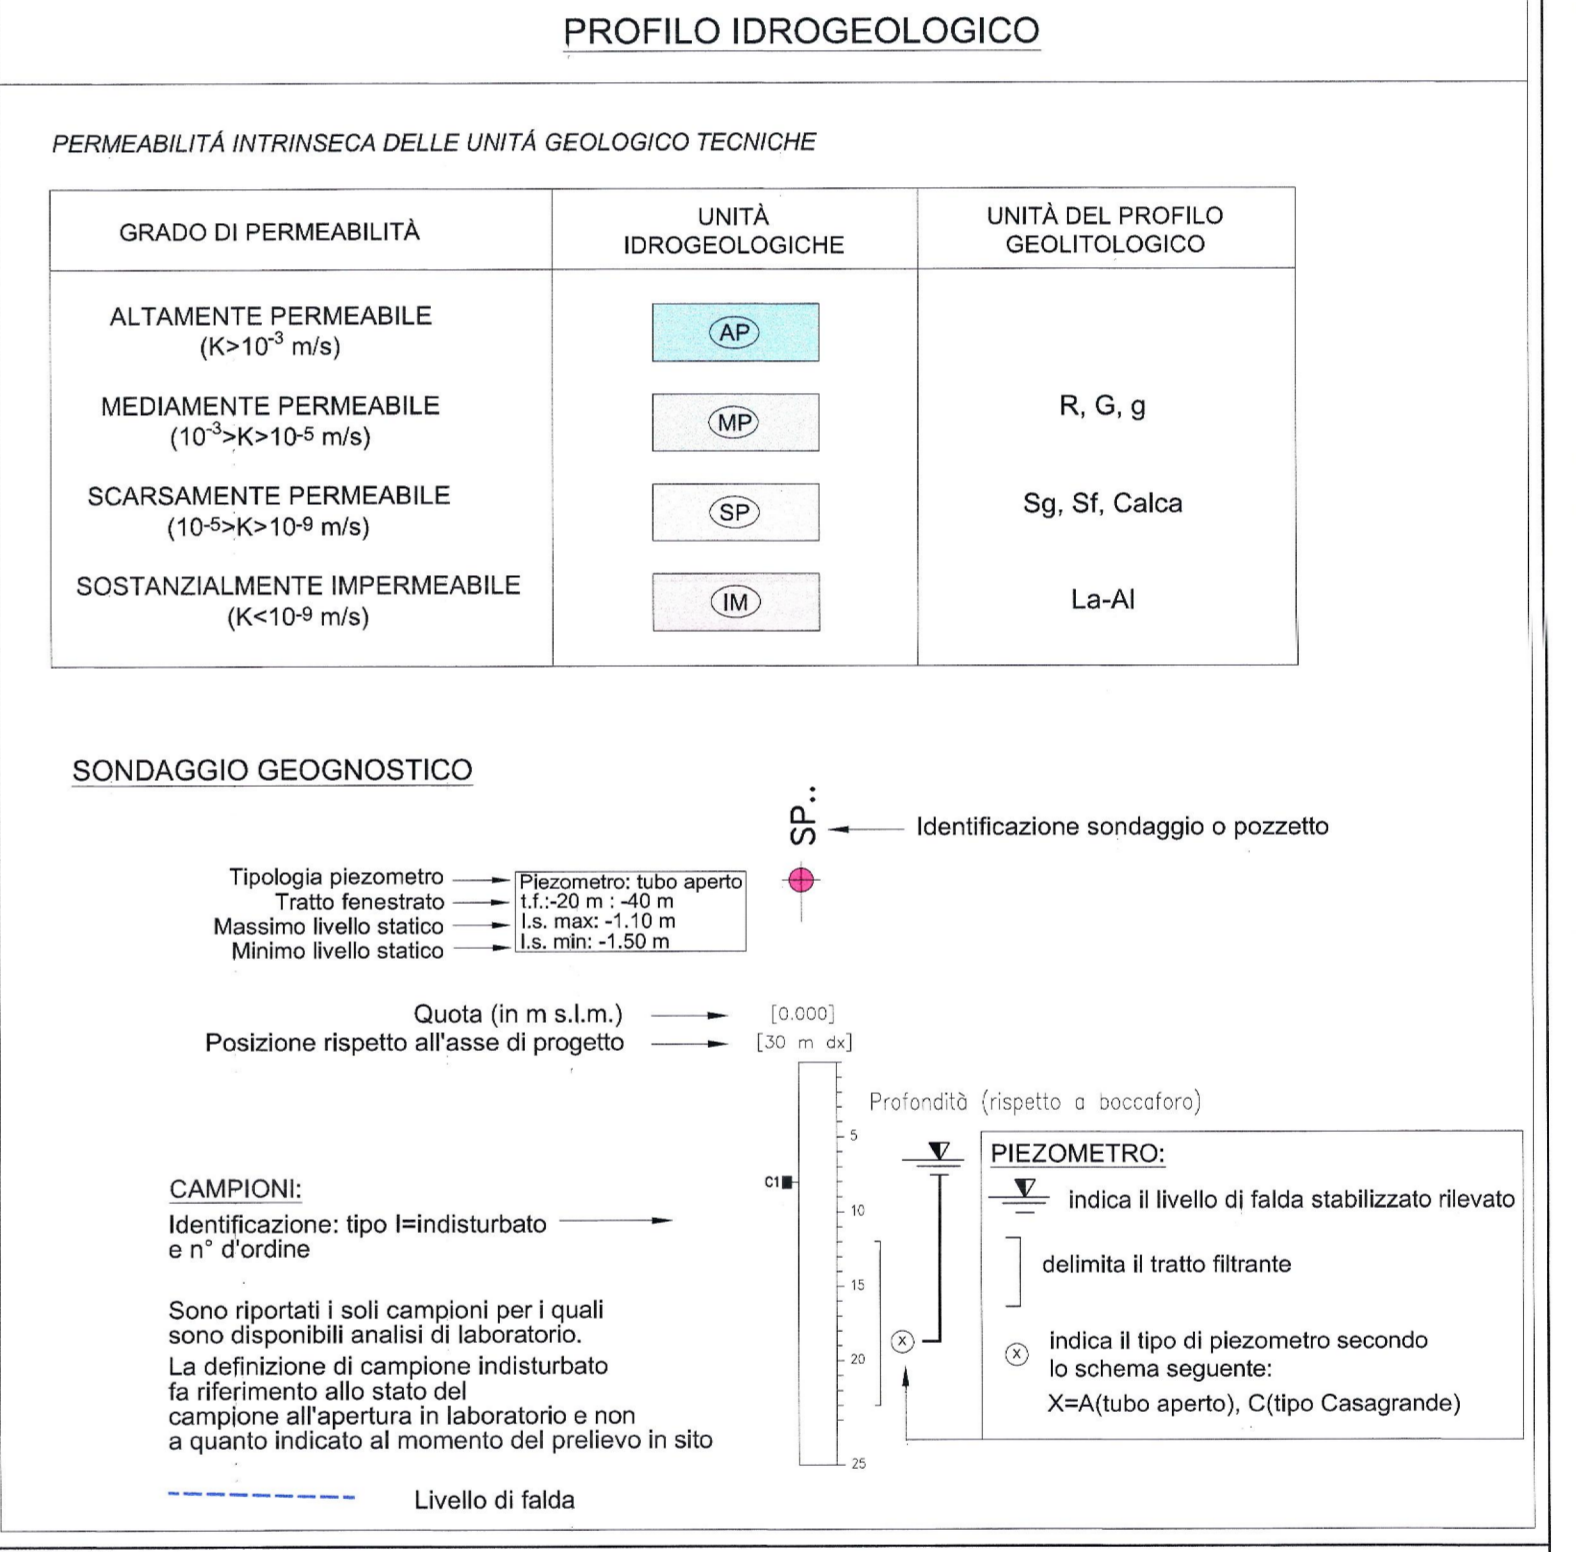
PROFILO IDROGEOLOGICO

PERMEABILITÁ INTRINSECA DELLE UNITÁ GEOLOGICO TECNICHE

| GRADO DI PERMEABILITÀ | UNITÀ IDROGEOLOGICHE | UNITÀ DEL PROFILO GEOLITOLOGICO |
|---|---|---|
| ALTAMENTE PERMEABILE ($K>10^{-3}$ m/s) | AP | |
| MEDIAMENTE PERMEABILE ($10^{-3}>K>10^{-5}$ m/s) | MP | R, G, g |
| SCARSAMENTE PERMEABILE ($10^{-5}>K>10^{-9}$ m/s) | SP | Sg, Sf, Calca |
| SOSTANZIALMENTE IMPERMEABILE ($K<10^{-9}$ m/s) | IM | La-Al |

SONDAGGIO GEOGNOSTICO

SP.. Identificazione sondaggio o pozzetto

Tipologia piezometro
Tratto fenestrato
Massimo livello statico
Minimo livello statico

Piezometro: tubo aperto
t.f.:-20 m : -40 m
l.s. max: -1.10 m
l.s. min: -1.50 m

Quota (in m s.l.m.) [0.000]
Posizione rispetto all'asse di progetto [30 m dx]

Profondità (rispetto a boccaforo)

5
10
15
20
25

C1

CAMPIONI:
Identificazione: tipo I=indisturbato e n° d'ordine

Sono riportati i soli campioni per i quali sono disponibili analisi di laboratorio.
La definizione di campione indisturbato fa riferimento allo stato del campione all'apertura in laboratorio e non a quanto indicato al momento del prelievo in sito

Livello di falda

PIEZOMETRO:
indica il livello di falda stabilizzato rilevato
delimita il tratto filtrante
indica il tipo di piezometro secondo lo schema seguente:
X=A(tubo aperto), C(tipo Casagrande)